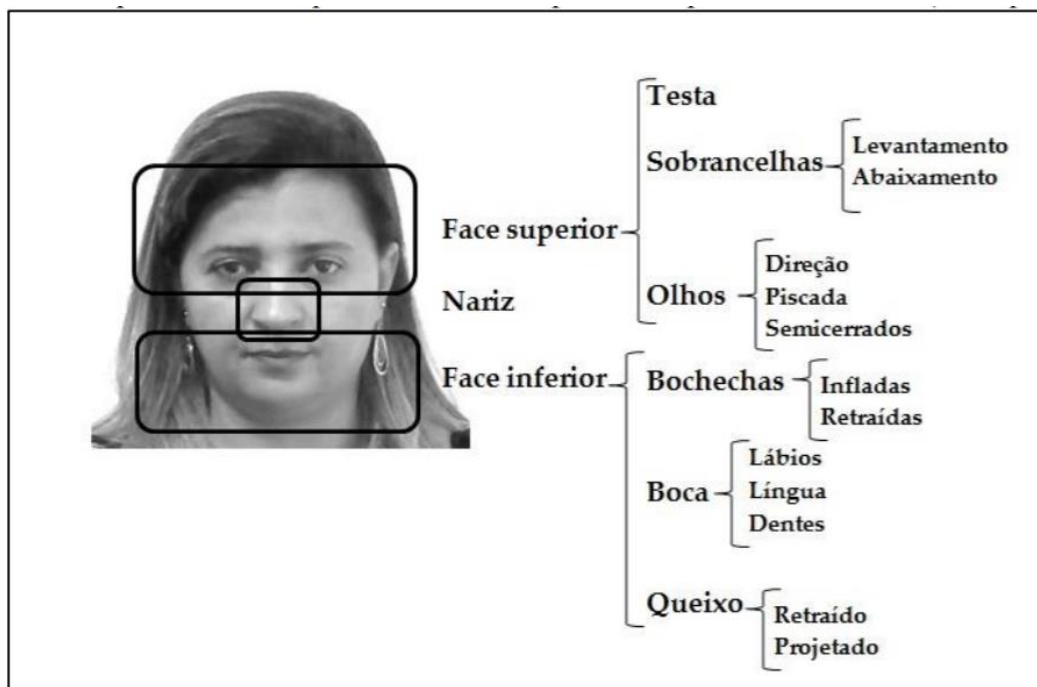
Face superior

Testa

Sobrancelhas

Levantamento
Abaixamento

Olhos

Direção
Piscada
Semicerrados

Nariz

Face inferior

Bochechas

Infladas
Retraídas

Boca

Lábios
Língua
Dentes

Queixo

Retraído
Projetado